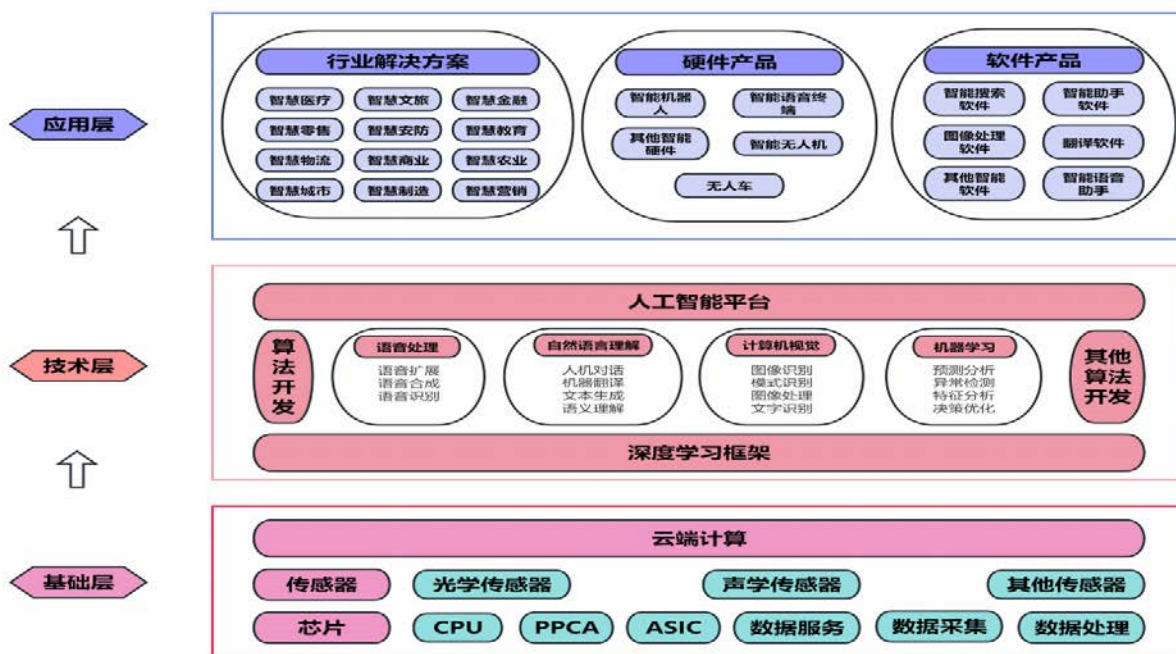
应用层

行业解决方案
智慧医疗 智慧文旅 智慧金融
智慧零售 智慧安防 智慧教育
智慧物流 智慧商业 智慧农业
智慧城市 智慧制造 智慧营销

硬件产品
智能机器人 智能语音终端
其他智能硬件 智能无人机
无人车

软件产品
智能搜索软件 智能助手软件
图像处理软件 翻译软件
其他智能软件 智能语音助手

技术层

人工智能平台
算法开发
语音处理
语音扩展
语音合成
语音识别
自然语言理解
人机对话
机器翻译
文本生成
语义理解
计算机视觉
图像识别
模式识别
图像处理
文字识别
机器学习
预测分析
异常检测
特征分析
决策优化
其他算法开发
深度学习框架

基础层

云端计算
传感器 光学传感器 声学传感器 其他传感器
芯片 CPU PPCA ASIC 数据服务 数据采集 数据处理